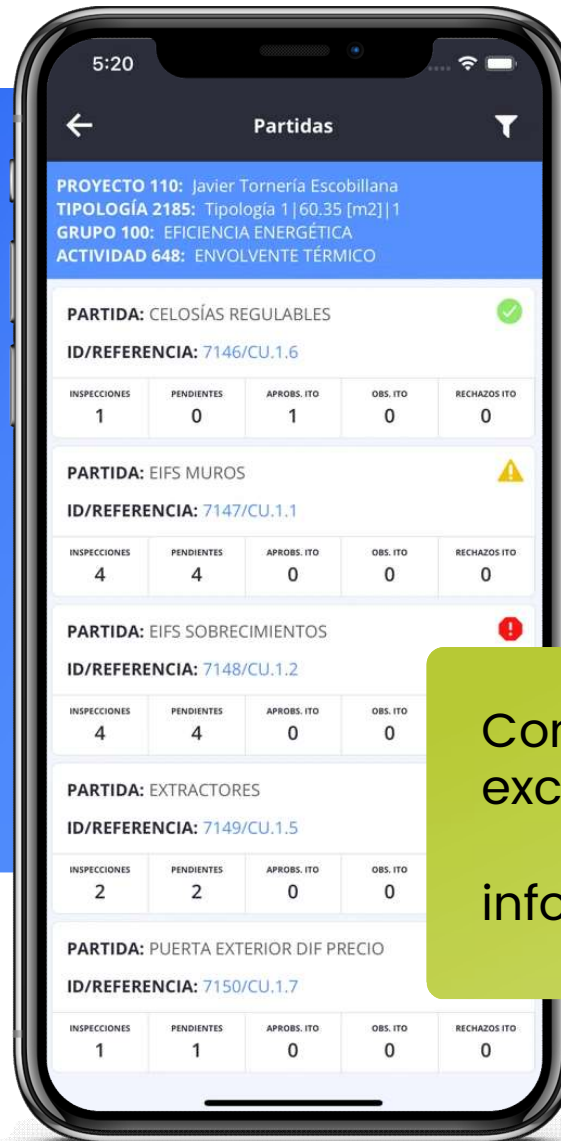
5:20

Partidas

PROYECTO 110: Javier Tornería Escobillana
TIPOLOGÍA 2185: Tipología 1|60.35 [m2]|1
GRUPO 100: EFICIENCIA ENERGÉTICA
ACTIVIDAD 648: ENVOLVENTE TÉRMICO

PARTIDA: CELOSÍAS REGULABLES
ID/REFERENCIA: 7146/CU.1.6

| INSPECCIONES | PENDIENTES | APROBS. ITO | OBS. ITO | RECHAZOS ITO |
|---|---|---|---|---|
| 1 | 0 | 1 | 0 | 0 |

PARTIDA: EIFS MUROS
ID/REFERENCIA: 7147/CU.1.1

| INSPECCIONES | PENDIENTES | APROBS. ITO | OBS. ITO | RECHAZOS ITO |
|---|---|---|---|---|
| 4 | 4 | 0 | 0 | 0 |

PARTIDA: EIFS SOBRECIMIENTOS
ID/REFERENCIA: 7148/CU.1.2

| INSPECCIONES | PENDIENTES | APROBS. ITO | OBS. ITO |
|---|---|---|---|
| 4 | 4 | 0 | 0 |

PARTIDA: EXTRACTORES
ID/REFERENCIA: 7149/CU.1.5

| INSPECCIONES | PENDIENTES | APROBS. ITO | OBS. ITO |
|---|---|---|---|
| 2 | 2 | 0 | 0 |

PARTIDA: PUERTA EXTERIOR DIF PRECIO
ID/REFERENCIA: 7150/CU.1.7

| INSPECCIONES | PENDIENTES | APROBS. ITO | OBS. ITO | RECHAZOS ITO |
|---|---|---|---|---|
| 1 | 1 | 0 | 0 | 0 |

Cor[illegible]
exc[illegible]

info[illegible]